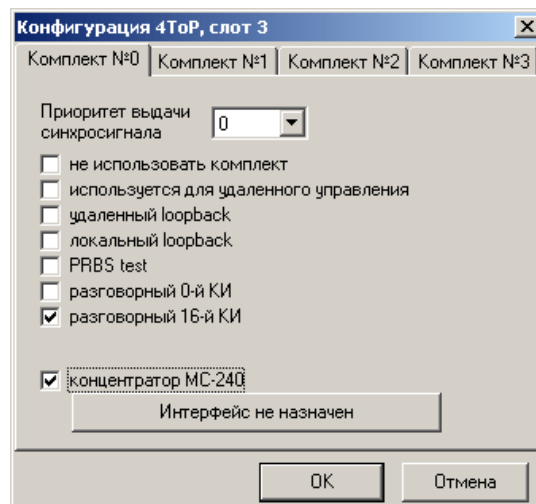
Конфигурация 4ТоР, слот 3

Комплект №0 | Комплект №1 | Комплект №2 | Комплект №3

Приоритет выдачи синхросигнала 0

не использовать комплект
используется для удаленного управления
удаленный loopback
локальный loopback
PRBS test
разговорный 0-й КИ
разговорный 16-й КИ

концентратор МС-240

Интерфейс не назначен

OK
Отмена